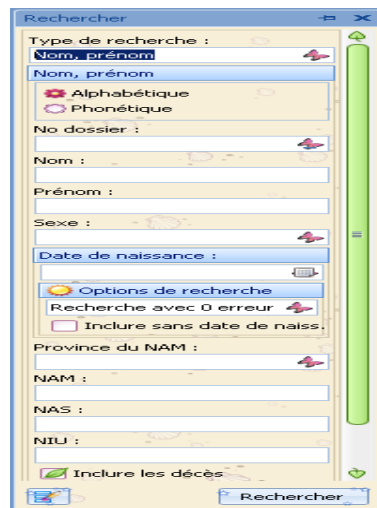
Rechercher

Type de recherche :

Nom, prénom

Nom, prénom

Alphabétique

Phonétique

No dossier :

Nom :

Prénom :

Sexe :

Date de naissance :

Options de recherche

Recherche avec 0 erreur

Inclure sans date de naiss.

Province du NAM :

NAM :

NAS :

NIU :

Inclure les décès

Rechercher